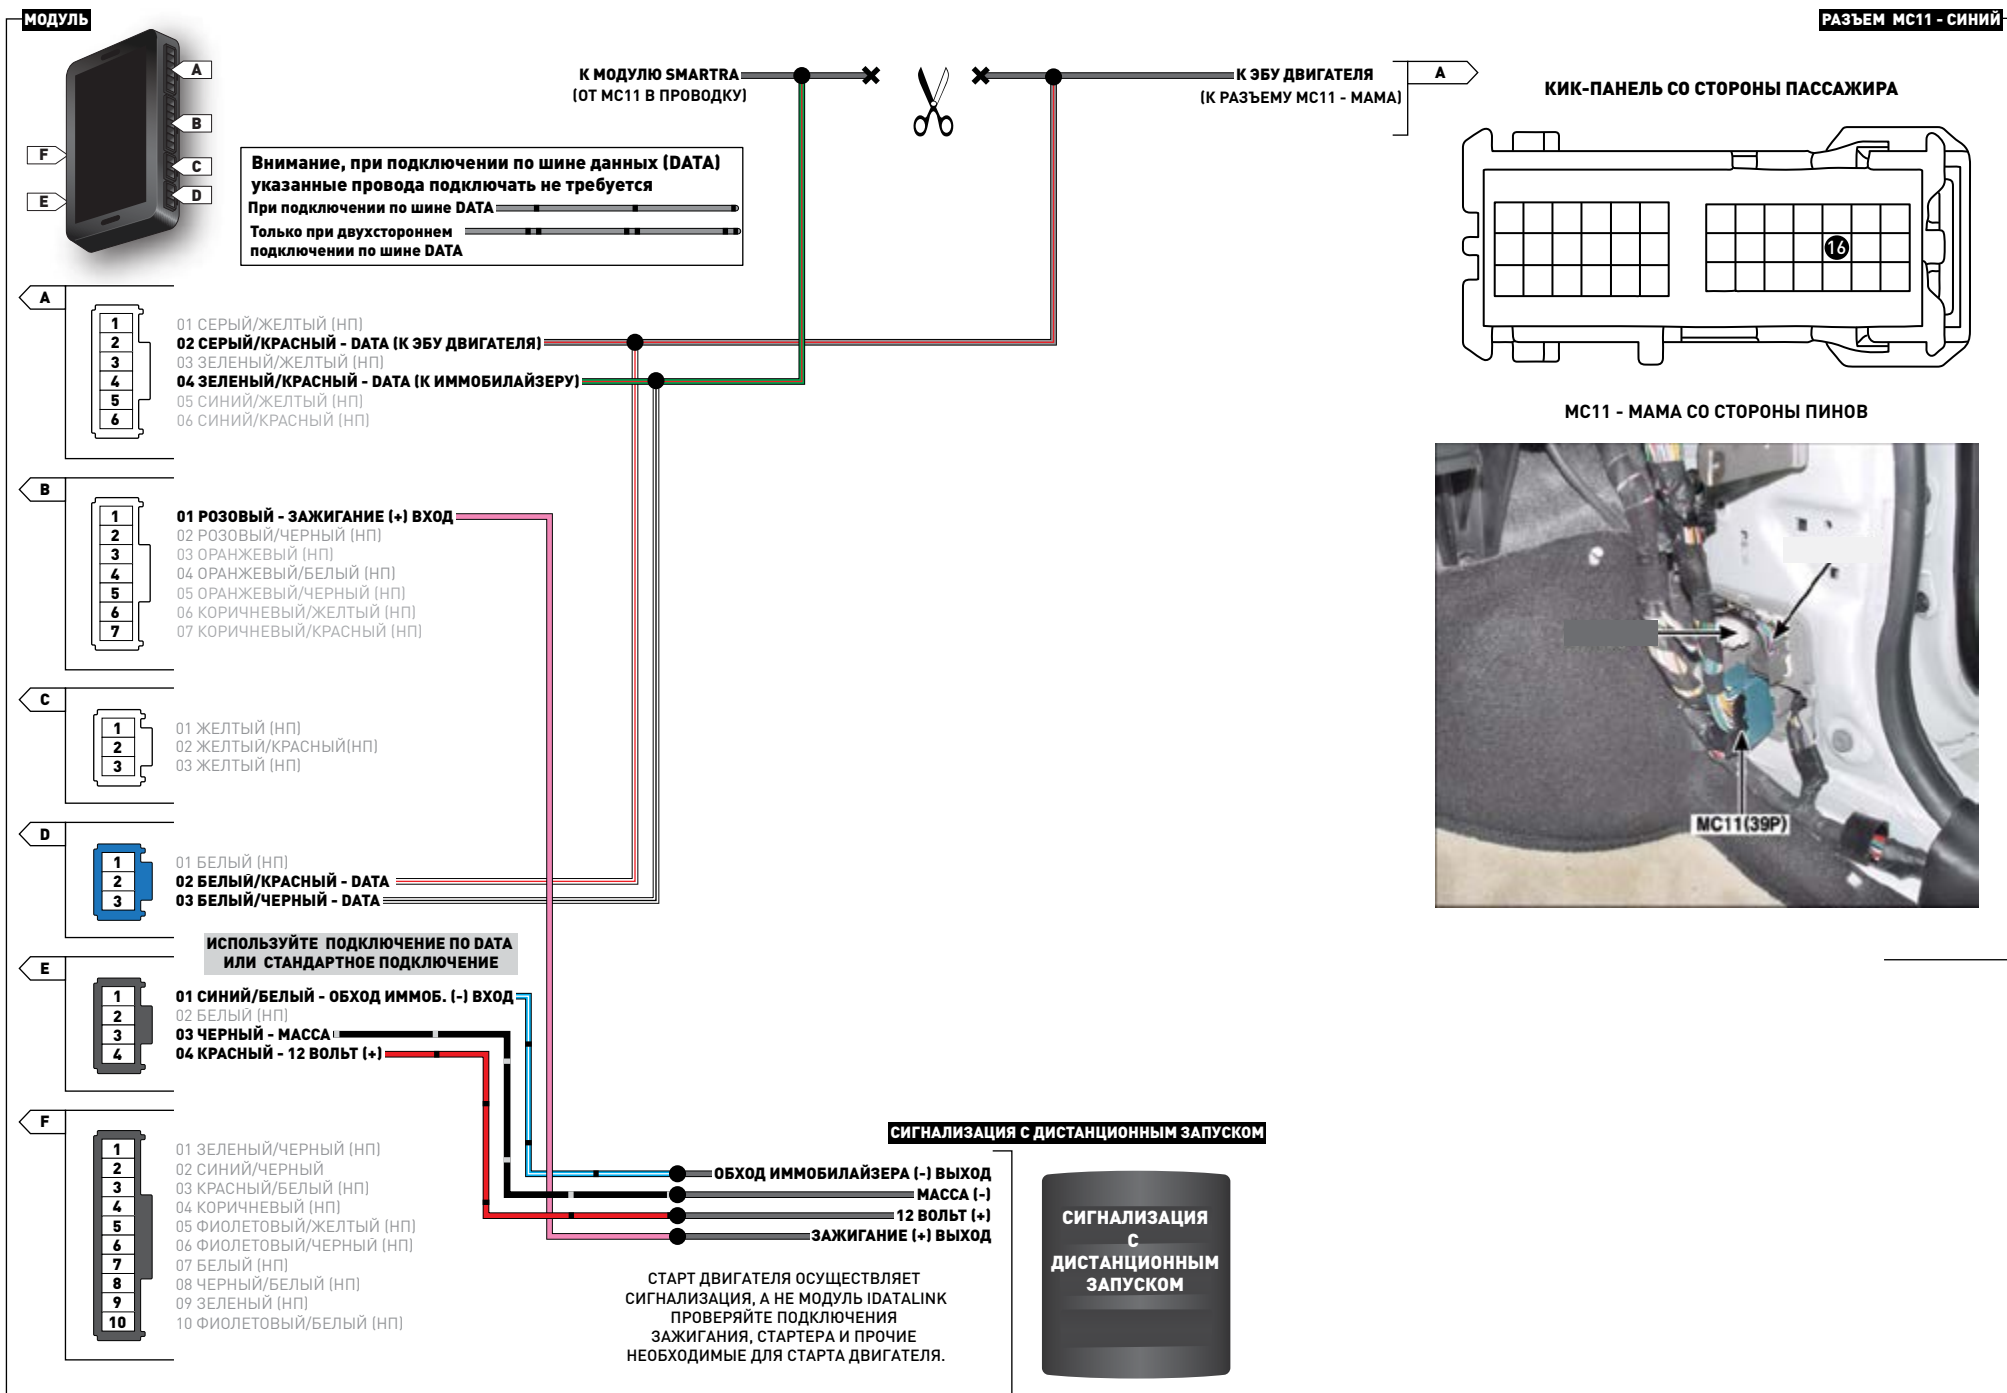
МОДУЛЬ

A
B
C
D
F
E

К МОДУЛЮ SMARTRA
(ОТ MC11 В ПРОВОДКУ)

К ЭБУ ДВИГАТЕЛЯ
(К РАЗЪЕМУ MC11 - МАМА)

A

Внимание, при подключении по шине данных (DATA) указанные провода подключать не требуется
При подключении по шине DATA
Только при двухстороннем подключении по шине DATA

A
1 2 3 4 5 6
01 СЕРЫЙ/ЖЕЛТЫЙ (НП)
02 СЕРЫЙ/КРАСНЫЙ - DATA (К ЭБУ ДВИГАТЕЛЯ)
03 ЗЕЛЕНЫЙ/ЖЕЛТЫЙ (НП)
04 ЗЕЛЕНЫЙ/КРАСНЫЙ - DATA (К ИММОБИЛАЙЗЕРУ)
05 СИНИЙ/ЖЕЛТЫЙ (НП)
06 СИНИЙ/КРАСНЫЙ (НП)

B
1 2 3 4 5 6 7
01 РОЗОВЫЙ - ЗАЖИГАНИЕ (+) ВХОД
02 РОЗОВЫЙ/ЧЕРНЫЙ (НП)
03 ОРАНЖЕВЫЙ (НП)
04 ОРАНЖЕВЫЙ/БЕЛЫЙ (НП)
05 ОРАНЖЕВЫЙ/ЧЕРНЫЙ (НП)
06 КОРИЧНЕВЫЙ/ЖЕЛТЫЙ (НП)
07 КОРИЧНЕВЫЙ/КРАСНЫЙ (НП)

C
1 2 3
01 ЖЕЛТЫЙ (НП)
02 ЖЕЛТЫЙ/КРАСНЫЙ(НП)
03 ЖЕЛТЫЙ (НП)

D
1 2 3
01 БЕЛЫЙ (НП)
02 БЕЛЫЙ/КРАСНЫЙ - DATA
03 БЕЛЫЙ/ЧЕРНЫЙ - DATA

ИСПОЛЬЗУЙТЕ ПОДКЛЮЧЕНИЕ ПО DATA ИЛИ СТАНДАРТНОЕ ПОДКЛЮЧЕНИЕ

E
1 2 3 4
01 СИНИЙ/БЕЛЫЙ - ОБХОД ИММОБ. (-) ВХОД
02 БЕЛЫЙ (НП)
03 ЧЕРНЫЙ - МАССА
04 КРАСНЫЙ - 12 ВОЛЬТ (+)

F
1 2 3 4 5 6 7 8 9 10
01 ЗЕЛЕНЫЙ/ЧЕРНЫЙ (НП)
02 СИНИЙ/ЧЕРНЫЙ
03 КРАСНЫЙ/БЕЛЫЙ (НП)
04 КОРИЧНЕВЫЙ (НП)
05 ФИОЛЕТОВЫЙ/ЖЕЛТЫЙ (НП)
06 ФИОЛЕТОВЫЙ/ЧЕРНЫЙ (НП)
07 БЕЛЫЙ (НП)
08 ЧЕРНЫЙ/БЕЛЫЙ (НП)
09 ЗЕЛЕНЫЙ (НП)
10 ФИОЛЕТОВЫЙ/БЕЛЫЙ (НП)

СИГНАЛИЗАЦИЯ С ДИСТАНЦИОННЫМ ЗАПУСКОМ
ОБХОД ИММОБИЛАЙЗЕРА (-) ВЫХОД
МАССА (-)
12 ВОЛЬТ (+)
ЗАЖИГАНИЕ (+) ВЫХОД

СИГНАЛИЗАЦИЯ С ДИСТАНЦИОННЫМ ЗАПУСКОМ

СТАРТ ДВИГАТЕЛЯ ОСУЩЕСТВЛЯЕТ СИГНАЛИЗАЦИЯ, А НЕ МОДУЛЬ IDATALINK ПРОВЕРЯЙТЕ ПОДКЛЮЧЕНИЯ ЗАЖИГАНИЯ, СТАРТЕРА И ПРОЧИЕ НЕОБХОДИМЫЕ ДЛЯ СТАРТА ДВИГАТЕЛЯ.

РАЗЪЕМ MC11 - СИНИЙ

КИК-ПАНЕЛЬ СО СТОРОНЫ ПАССАЖИРА

16

MC11 - МАМА СО СТОРОНЫ ПИНОВ

MC11(39P)